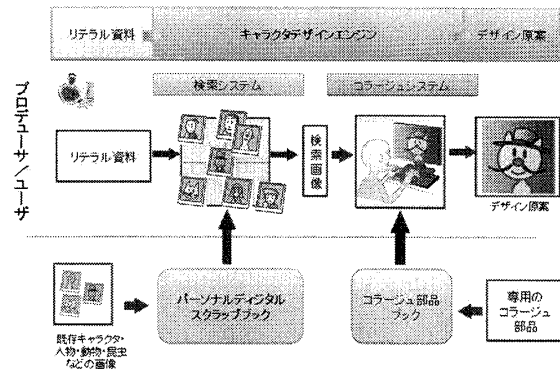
リテラル資料

キャラクタデザインエンジン

デザイン原案

プロデューサ／ユーザ

検索システム

コラージュシステム

リテラル資料

検索画像

デザイン原案

既存キャラクタ・人物・動物・昆虫などの画像

パーソナルディジタルスクラップブック

コラージュ部品ブック

専用のコラージュ部品